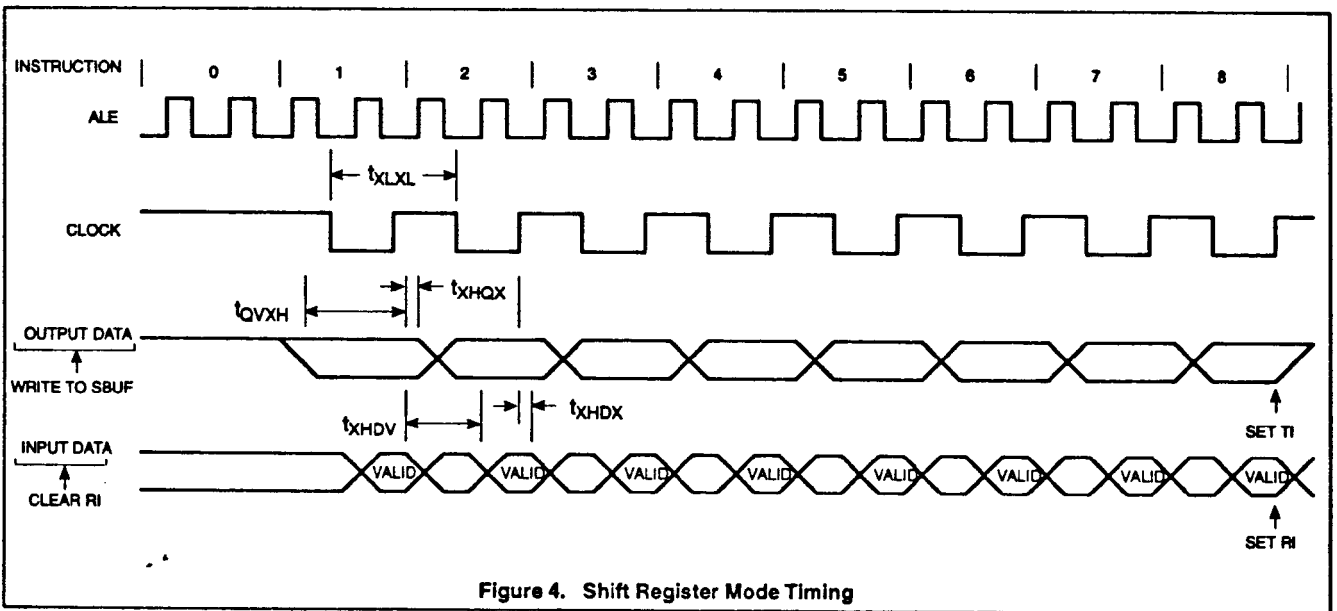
INSTRUCTION 0 1 2 3 4 5 6 7 8

ALE

$t_{XLXL}$

CLOCK

$t_{QVXH}$

$t_{XHQX}$

OUTPUT DATA

WRITE TO SBUF

$t_{XHDV}$

$t_{XHDX}$

SET TI

INPUT DATA

CLEAR RI

VALID VALID VALID VALID VALID VALID VALID VALID

SET RI

Figure 4. Shift Register Mode Timing